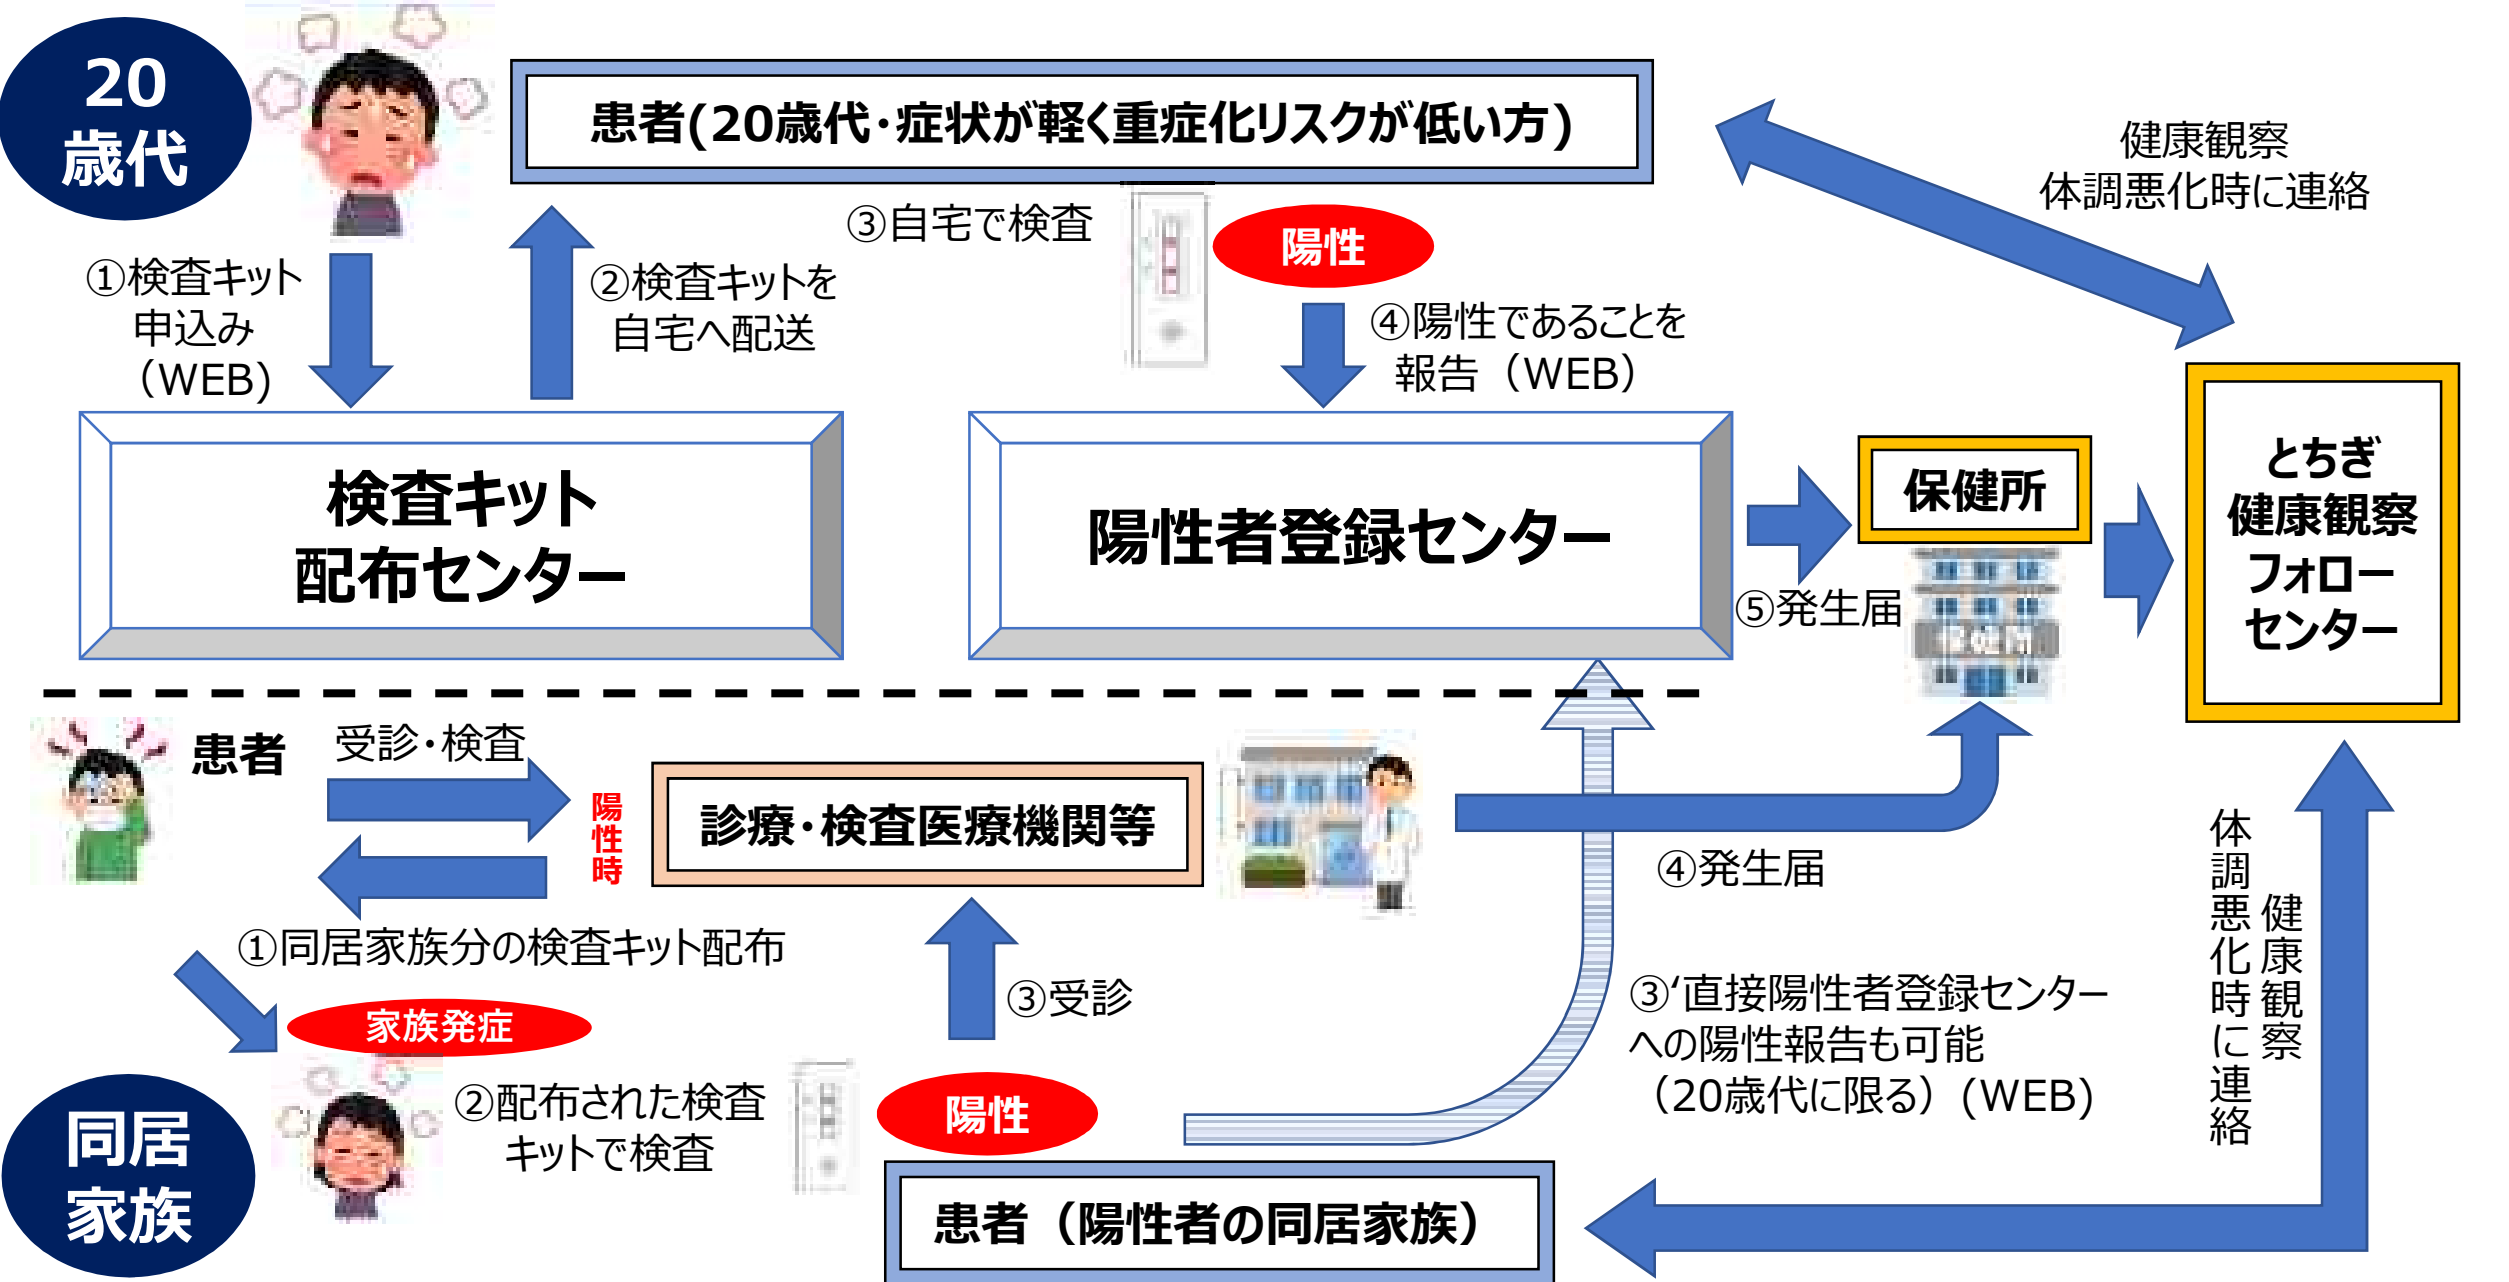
20
歳代

患者(20歳代・症状が軽く重症化リスクが低い方)

健康観察
体調悪化時に連絡

①検査キット
申込み
（WEB）

②検査キットを
自宅へ配送

③自宅で検査

陽性

④陽性であることを
報告（WEB）

検査キット
配布センター

陽性者登録センター

⑤発生届

保健所

とちぎ
健康観察
フォロー
センター

患者

受診・検査

陽
性
時

診療・検査医療機関等

④発生届

①同居家族分の検査キット配布

③受診

家族発症

③'直接陽性者登録センターへの陽性報告も可能
（20歳代に限る）（WEB）

体調悪化時に連絡

健康観察

同居
家族

②配布された検査
キットで検査

陽性

患者（陽性者の同居家族）